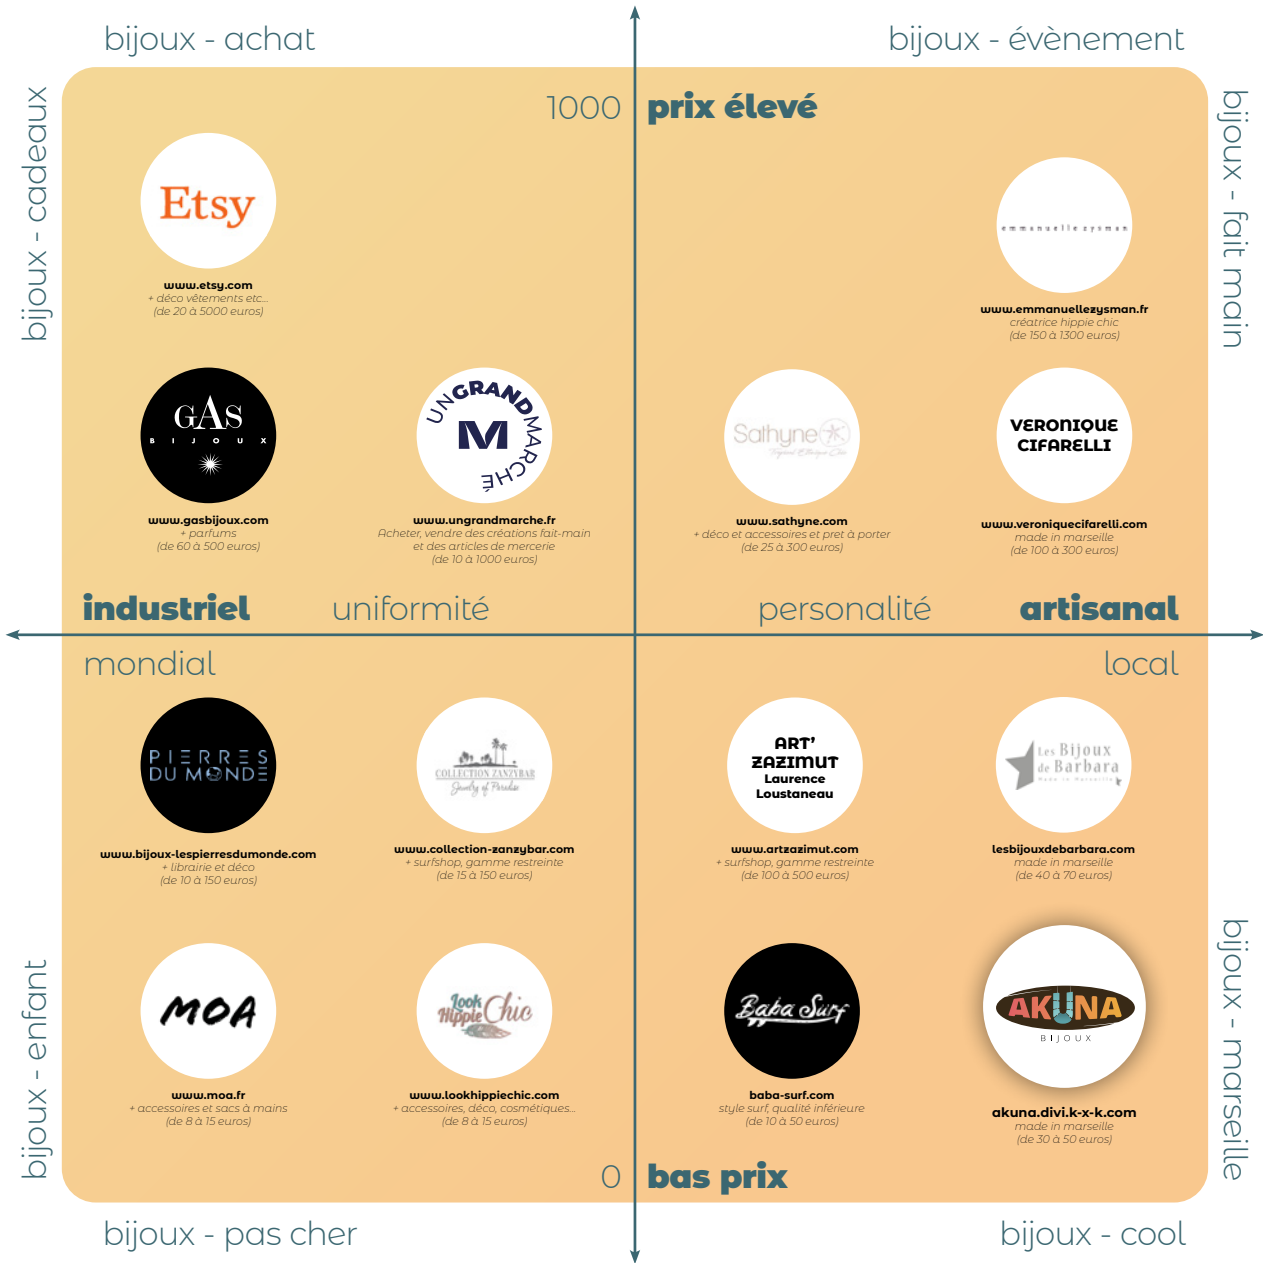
bijoux - achat

bijoux - évènement

bijoux - cadeaux

bijoux - fait main

1000 prix élevé

Etsy
www.etsy.com
+ déco vêtements etc...
(de 20 à 5000 euros)

emmanuelle zysman
www.emmanuellezysman.fr
créatrice hippie chic
(de 150 à 1300 euros)

GAS BIJOUX
www.gasbijoux.com
+ parfums
(de 60 à 500 euros)

UN GRAND MARCHÉ
M
www.ungrandmarche.fr
Acheter, vendre des créations fait-main et des articles de mercerie
(de 10 à 1000 euros)

Sathyne
www.sathyne.com
+ déco et accessoires et pret à porter
(de 25 à 300 euros)

VERONIQUE CIFARELLI
www.veroniquecifarelli.com
made in marseille
(de 100 à 300 euros)

industriel uniformité

personalité artisanal

mondial

local

PIERRES DU MONDE
www.bijoux-lespierresdumonde.com
+ librairie et déco
(de 10 à 150 euros)

COLLECTION ZANZYBAR
Jewelry of Paradise
www.collection-zanzybar.com
+ surfshop, gamme restreinte
(de 15 à 150 euros)

ART' ZAZIMUT
Laurence Loustaneau
www.artzazimut.com
+ surfshop, gamme restreinte
(de 100 à 500 euros)

Les Bijoux de Barbara
Made in Marseille
lesbijouxdebarbara.com
made in marseille
(de 40 à 70 euros)

bijoux - enfant

bijoux - marseille

MOA
www.moa.fr
+ accessoires et sacs à mains
(de 8 à 15 euros)

Look Hippie Chic
www.lookhippiechic.com
+ accessoires, déco, cosmétiques...
(de 8 à 15 euros)

Baba Surf
baba-surf.com
style surf, qualité inférieure
(de 10 à 50 euros)

AKUNA
BIJOUX
akuna.divi.k-x-k.com
made in marseille
(de 30 à 50 euros)

0 bas prix

bijoux - pas cher

bijoux - cool